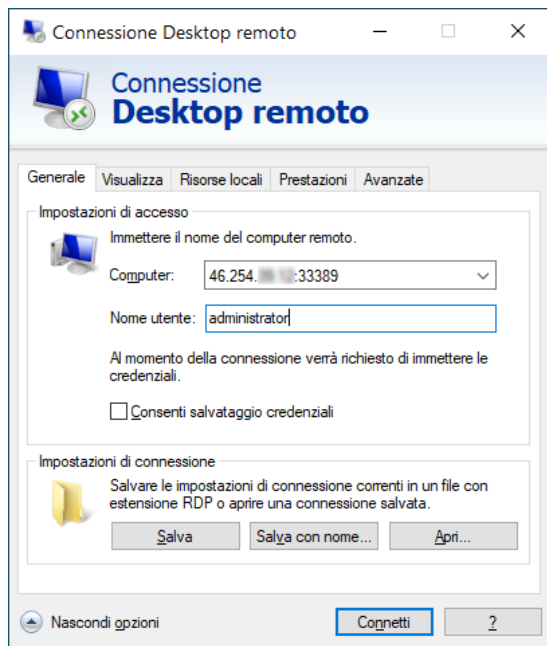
Connessione Desktop remoto

Connessione
Desktop remoto

Generale | Visualizza | Risorse locali | Prestazioni | Avanzate

Impostazioni di accesso

Immettere il nome del computer remoto.

Computer: 46.254.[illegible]:33389

Nome utente: administrator

Al momento della connessione verrà richiesto di immettere le credenziali.

Consenti salvataggio credenziali

Impostazioni di connessione

Salvare le impostazioni di connessione correnti in un file con estensione RDP o aprire una connessione salvata.

Salva | Salva con nome... | Apri...

Nascondi opzioni

Connetti | ?